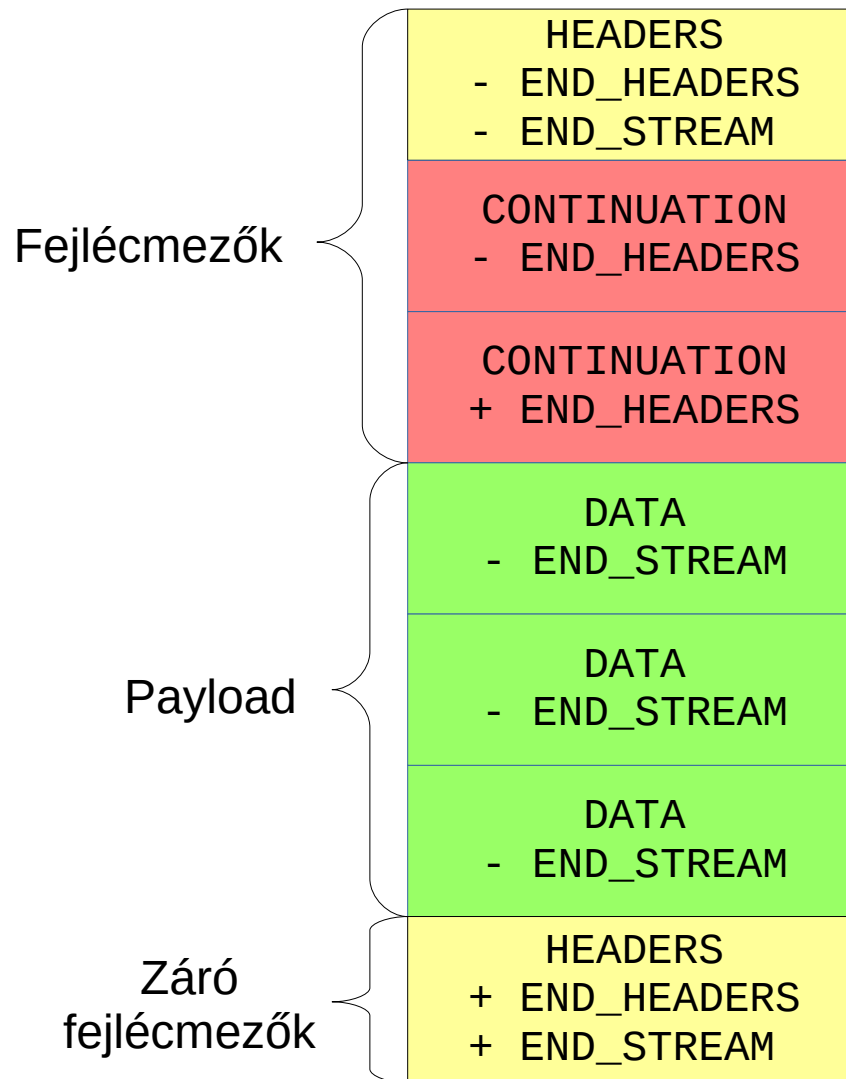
Fejlécmezők

HEADERS
- END_HEADERS
- END_STREAM

CONTINUATION
- END_HEADERS

CONTINUATION
+ END_HEADERS

Payload

DATA
- END_STREAM

DATA
- END_STREAM

DATA
- END_STREAM

Záró fejlécmezők

HEADERS
+ END_HEADERS
+ END_STREAM